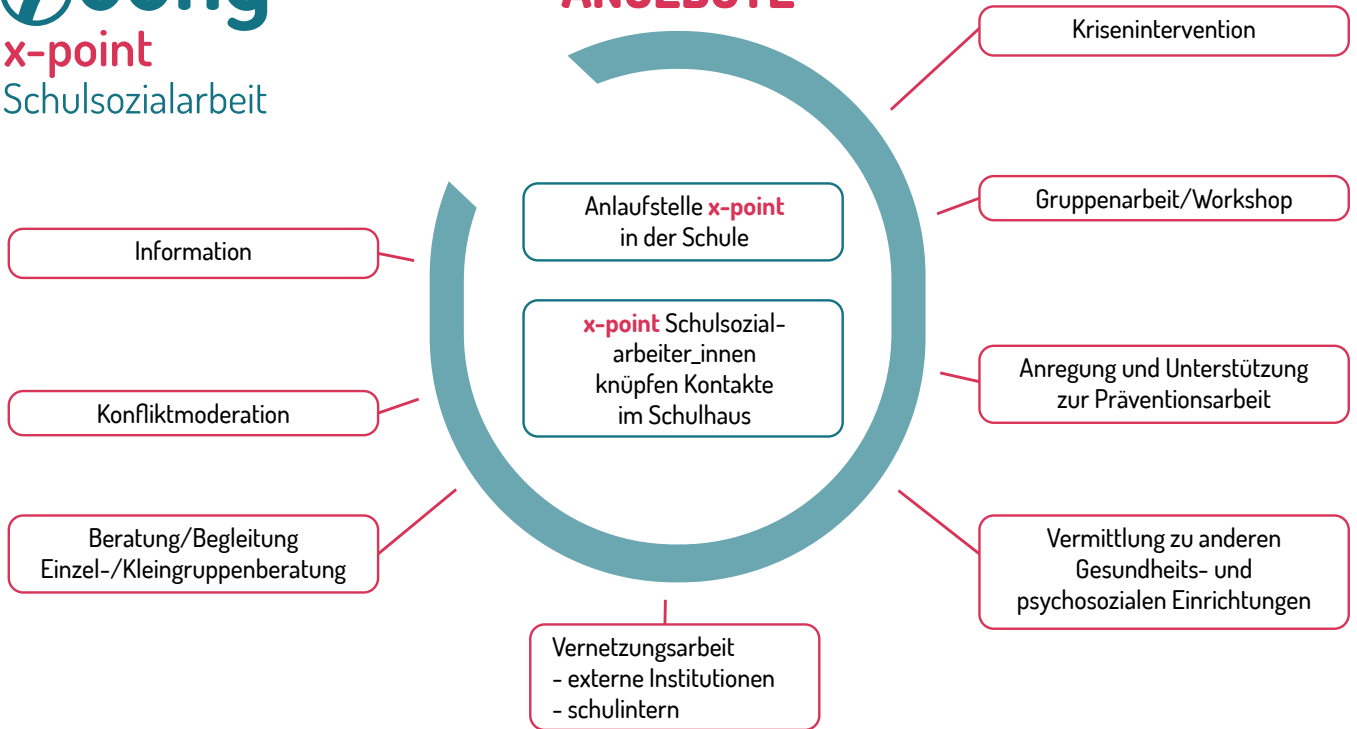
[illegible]
x-point
Schulsozialarbeit

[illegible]

Krisenintervention

Gruppenarbeit/Workshop

Information

Anlaufstelle x-point in der Schule

x-point Schulsozialarbeiter_innen knüpfen Kontakte im Schulhaus

Anregung und Unterstützung zur Präventionsarbeit

Konfliktmoderation

Beratung/Begleitung Einzel-/Kleingruppenberatung

Vermittlung zu anderen Gesundheits- und psychosozialen Einrichtungen

Vernetzungsarbeit
- externe Institutionen
- schulintern